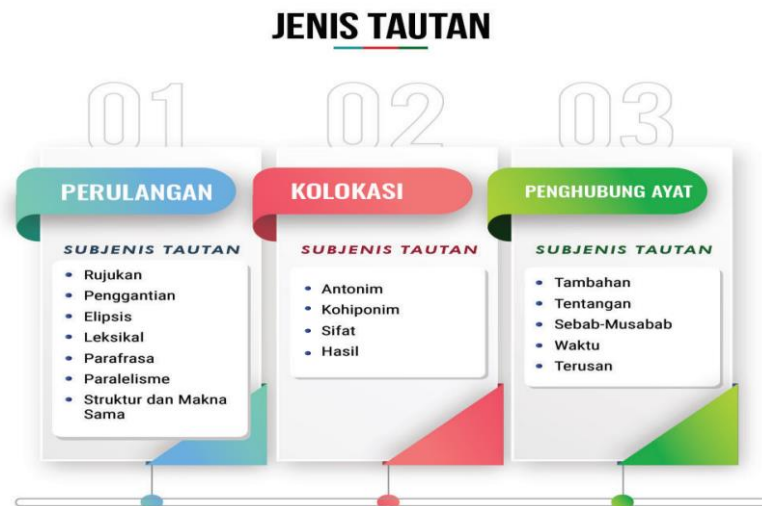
JENIS TAUTAN

01

PERULANGAN

SUBJENIS TAUTAN

- Rujukan
- Penggantian
- Elipsis
- Leksikal
- Parafrasa
- Paralelisme
- Struktur dan Makna Sama

02

KOLOKASI

SUBJENIS TAUTAN

- Antonim
- Kohiponim
- Sifat
- Hasil

03

PENGHUBUNG AYAT

SUBJENIS TAUTAN

- Tambahan
- Tentangan
- Sebab-Musabab
- Waktu
- Terusan